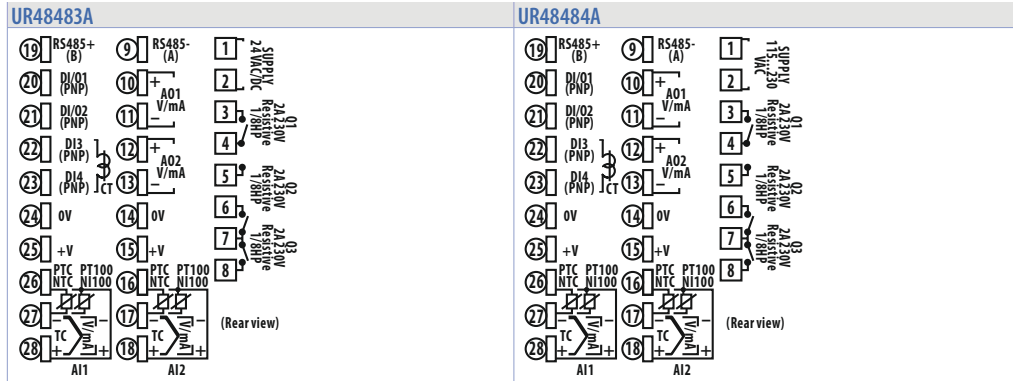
UR48483A

19 RS485+ (B)
20 DI/O1 (PNP)
21 DI/O2 (PNP)
22 DI3 (PNP)
23 DI4 (PNP) CT
24 0V
25 +V
26 PTC NTC
27 –
28 + TC
AI1

9 RS485- (A)
10 + AO1 V/mA
11 –
12 + AO2 V/mA
13 –
14 0V
15 +V
16 PT100 NI100 PTC NTC
17 – V/mA –
18 + TC +
AI2

1 SUPPLY 24VAC/DC
2
3 Q1 2A 230V Resistive 1/8HP
4
5 Q2 2A 230V Resistive 1/8HP
6
7 Q3 2A 230V Resistive 1/8HP
8

PT100 NI100
V/mA
(Rear view)

UR48484A

19 RS485+ (B)
20 DI/O1 (PNP)
21 DI/O2 (PNP)
22 DI3 (PNP)
23 DI4 (PNP) CT
24 0V
25 +V
26 PTC NTC
27 –
28 + TC
AI1

9 RS485- (A)
10 + AO1 V/mA
11 –
12 + AO2 V/mA
13 –
14 0V
15 +V
16 PT100 NI100 PTC NTC
17 – V/mA –
18 + TC +
AI2

1 SUPPLY 115...230 VAC
2
3 Q1 2A 230V Resistive 1/8HP
4
5 Q2 2A 230V Resistive 1/8HP
6
7 Q3 2A 230V Resistive 1/8HP
8

PT100 NI100
V/mA
(Rear view)